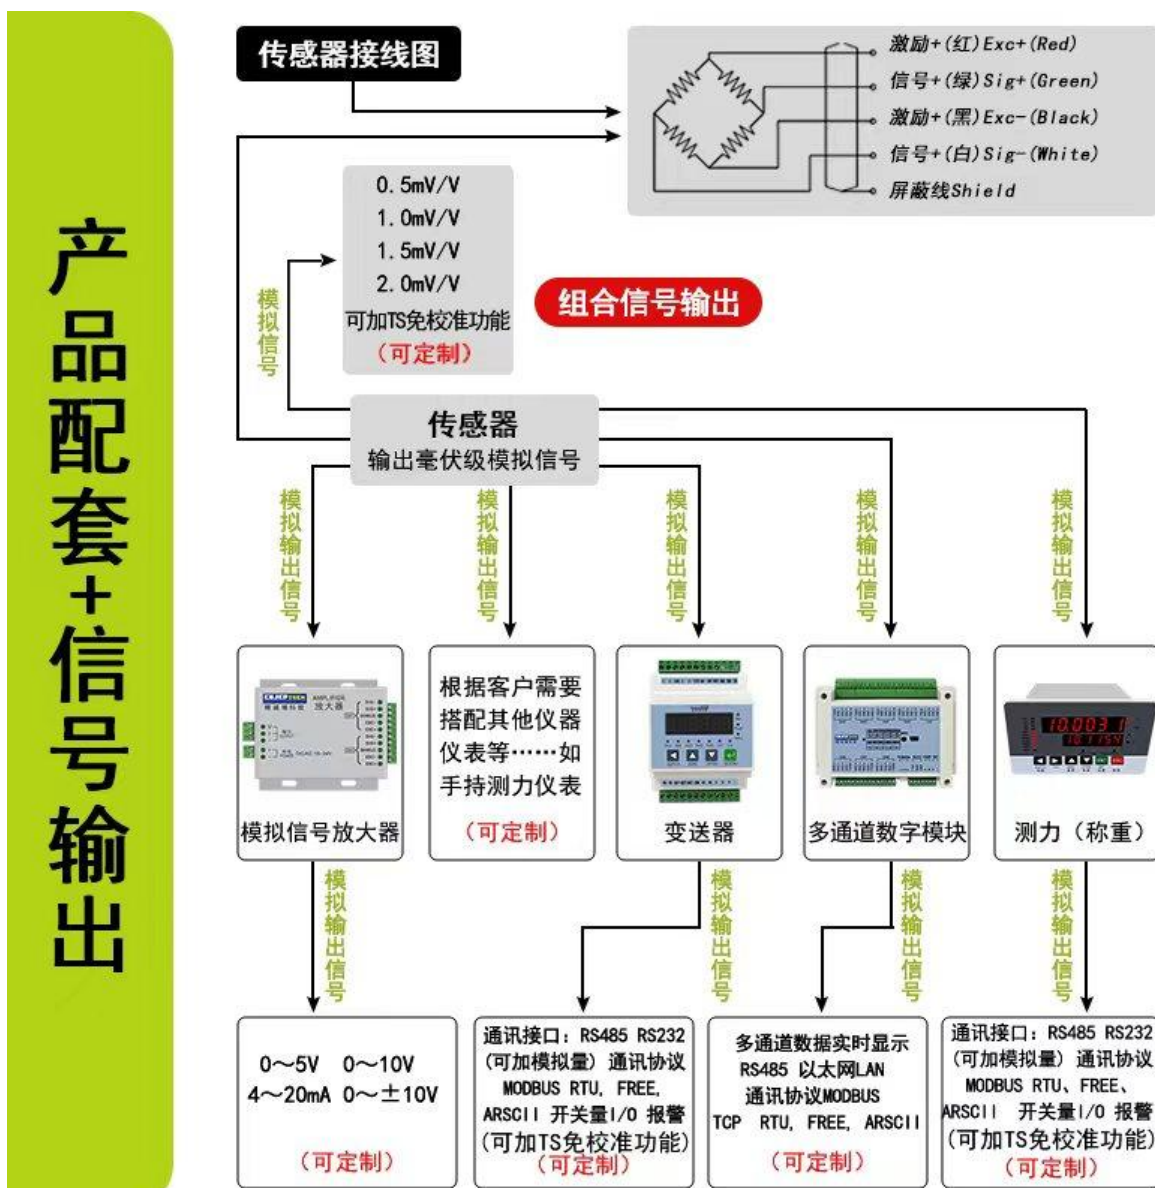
产品配套+信号输出

传感器接线图

激励+(红)Exc+(Red)
信号+(绿)Sig+(Green)
激励+(黑)Exc-(Black)
信号+(白)Sig-(White)
屏蔽线Shield

0.5mV/V
1.0mV/V
1.5mV/V
2.0mV/V
可加TS免校准功能
（可定制）

模拟信号

组合信号输出

传感器
输出毫伏级模拟信号

模拟输出信号

模拟输出信号

模拟输出信号

模拟输出信号

模拟输出信号

模拟信号放大器

根据客户需要搭配其他仪器仪表等……如手持测力仪表

（可定制）

变送器

多通道数字模块

10.003
测力（称重）

模拟输出信号

模拟输出信号

模拟输出信号

模拟输出信号

0～5V 0～10V
4～20mA 0～±10V

（可定制）

通讯接口：RS485 RS232（可加模拟量）通讯协议 MODBUS RTU, FREE, ARSCII 开关量I/O 报警（可加TS免校准功能）
（可定制）

多通道数据实时显示
RS485 以太网LAN
通讯协议MODBUS
TCP RTU, FREE, ARSCII

（可定制）

通讯接口：RS485 RS232（可加模拟量）通讯协议 MODBUS RTU、FREE、ARSCII 开关量I/O 报警（可加TS免校准功能）
（可定制）